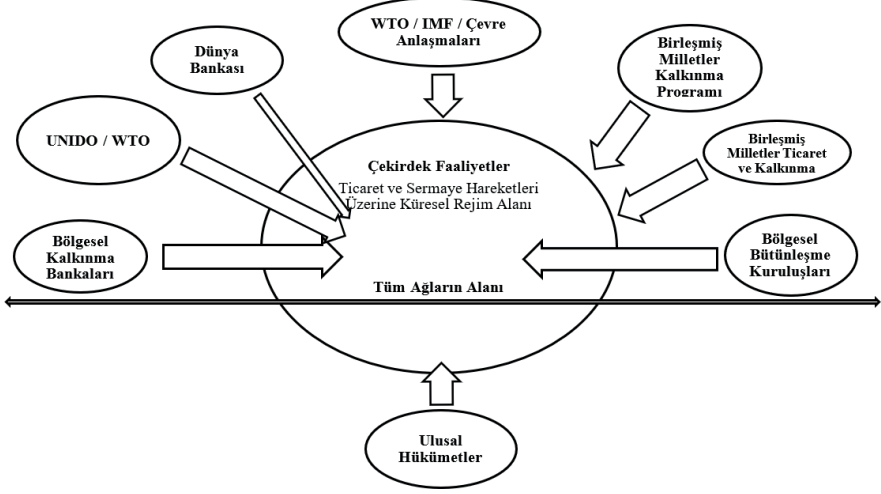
WTO / IMF / Çevre Anlaşmaları

Dünya Bankası

Birleşmiş Milletler Kalkınma Programı

UNIDO / WTO

Birleşmiş Milletler Ticaret ve Kalkınma

Çekirdek Faaliyetler

Ticaret ve Sermaye Hareketleri Üzerine Küresel Rejim Alanı

Bölgesel Kalkınma Bankaları

Bölgesel Bütünleşme Kuruluşları

Tüm Ağların Alanı

Ulusal Hükümetler